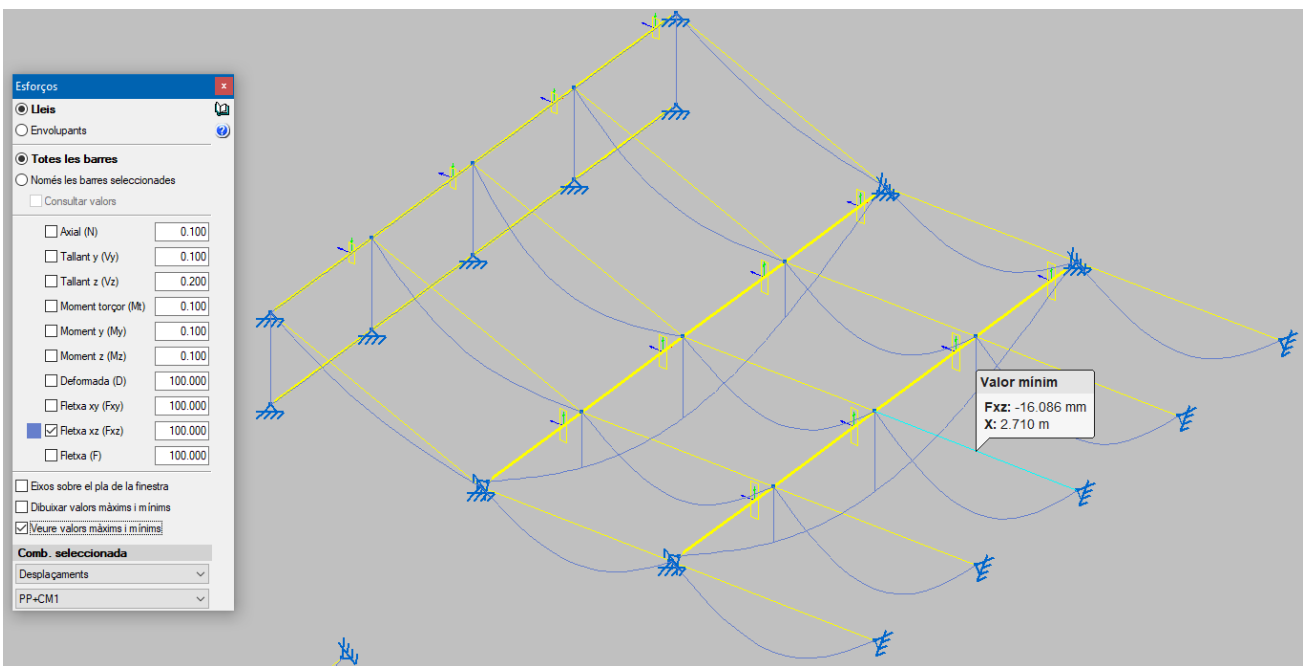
Esforços
Lleis
Envolupants
Totes les barres
Només les barres seleccionades
Consultar valors
Axial (N) 0.100
Tallant y (Vy) 0.100
Tallant z (Vz) 0.200
Moment torçor (Mt) 0.100
Moment y (My) 0.100
Moment z (Mz) 0.100
Deformada (D) 100.000
Fletxa xy (Fxy) 100.000
Fletxa xz (Fxz) 100.000
Fletxa (F) 100.000
Eixos sobre el pla de la finestra
Dibuixar valors màxims i mínims
Veure valors màxims i mínims
Comb. seleccionada
Desplaçaments
PP+CM1

Valor mínim
Fxz: -16.086 mm
X: 2.710 m